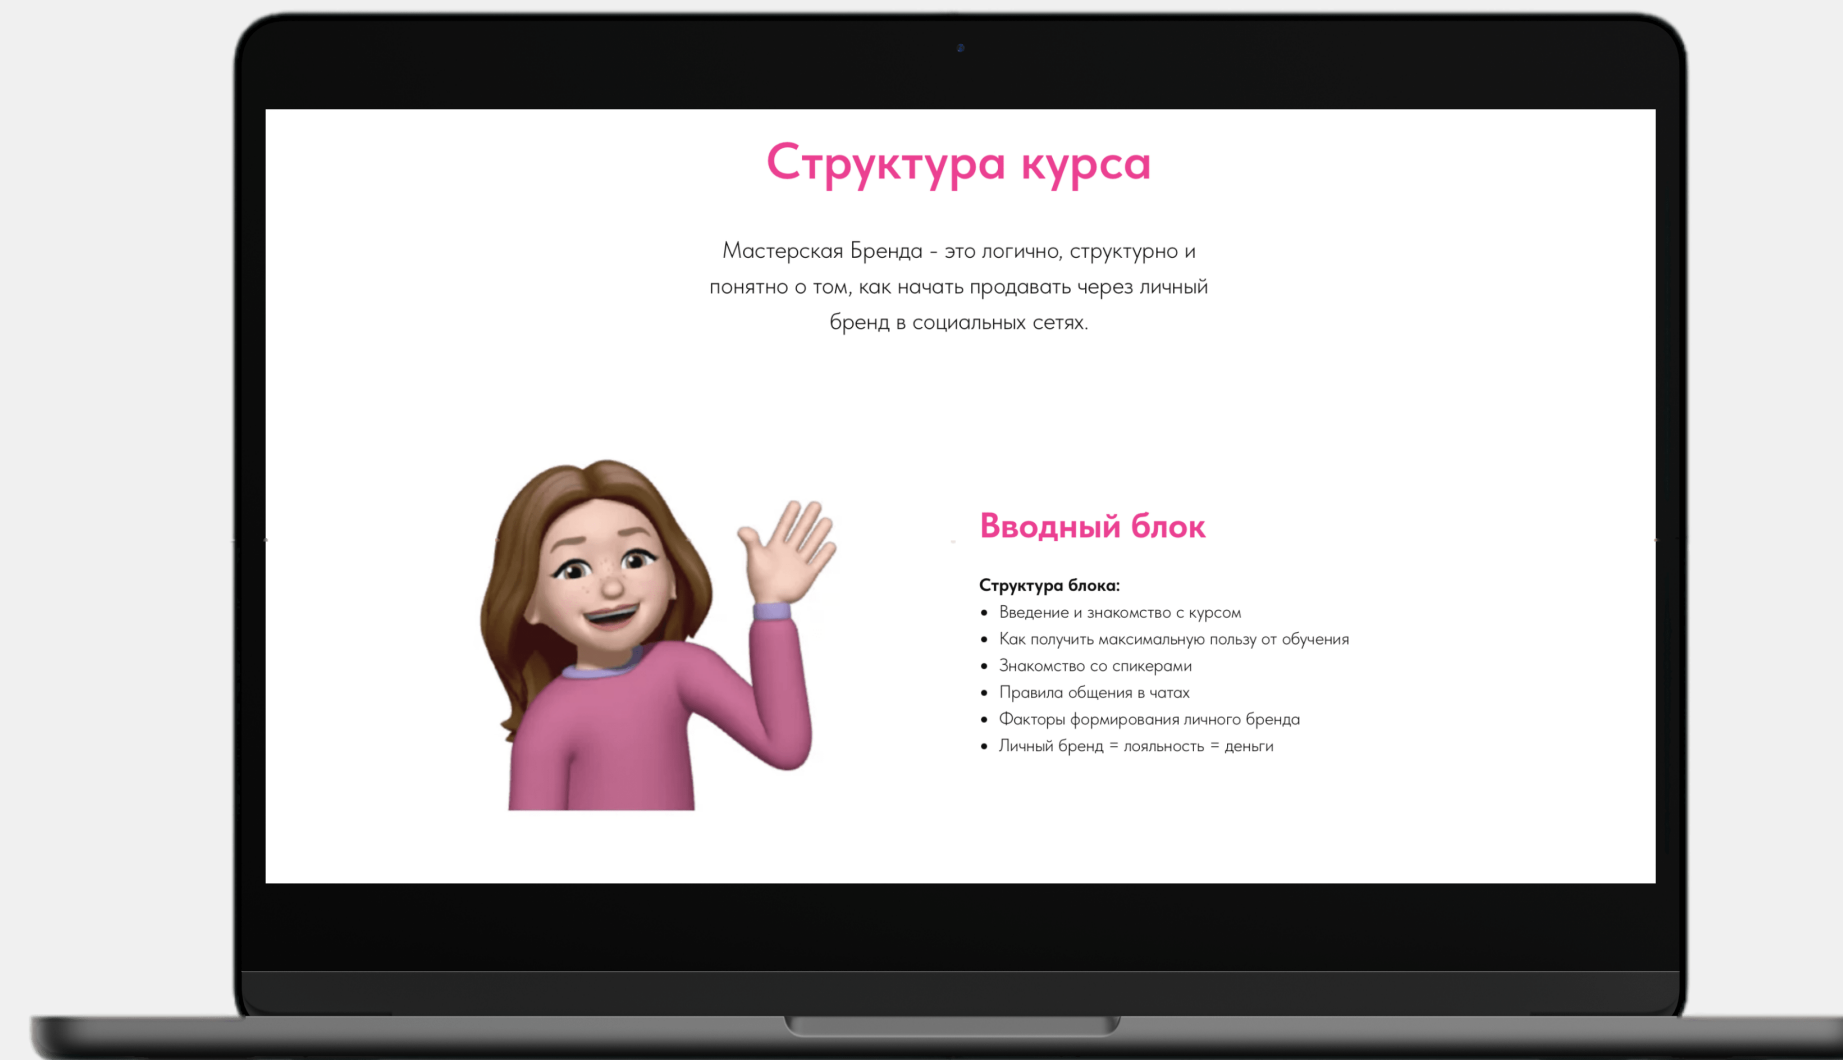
Структура курса

Мастерская Бренда - это логично, структурно и понятно о том, как начать продавать через личный бренд в социальных сетях.

Вводный блок

**Структура блока:**
- Введение и знакомство с курсом
- Как получить максимальную пользу от обучения
- Знакомство со спикерами
- Правила общения в чатах
- Факторы формирования личного бренда
- Личный бренд = лояльность = деньги